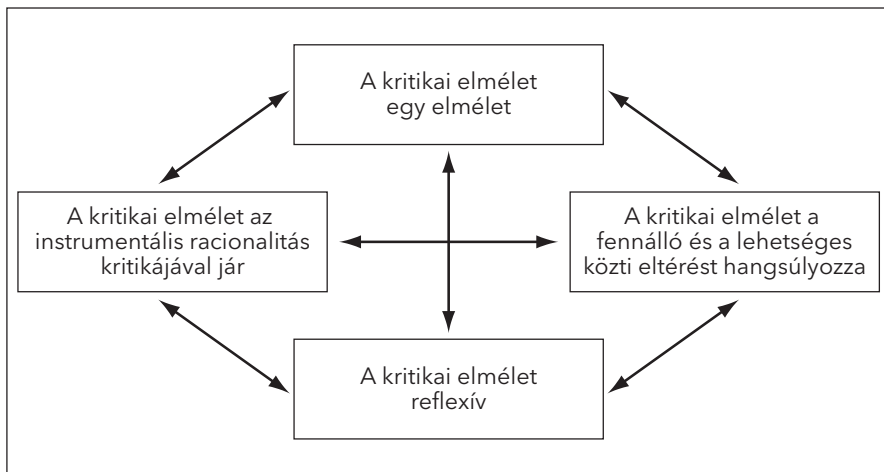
A kritikai elmélet egy elmélet

A kritikai elmélet az instrumentális racionalitás kritikájával jár

A kritikai elmélet a fennálló és a lehetséges közti eltérést hangsúlyozza

A kritikai elmélet reflexív